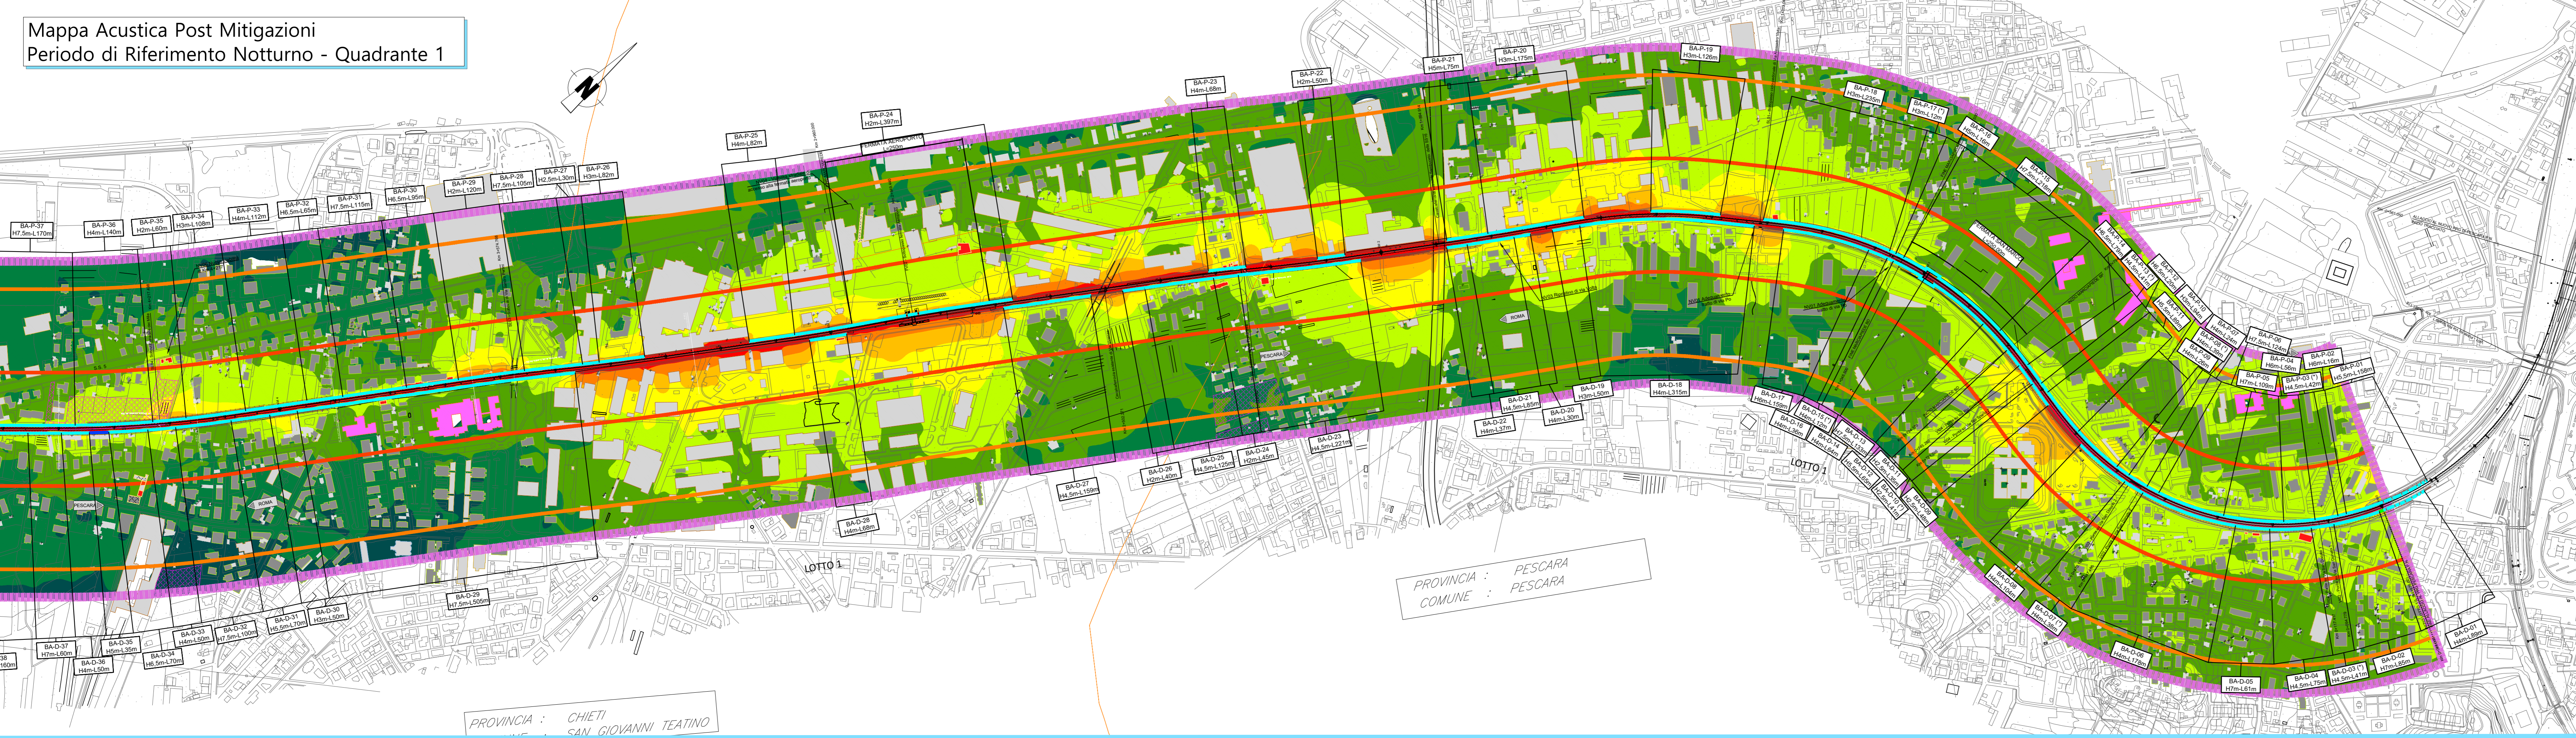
Mappa Acustica Post Mitigazioni
Periodo di Riferimento Notturno - Quadrante 1

N

BA-P-37 H7.5m-L170m
BA-P-36 H4m-L140m
BA-P-35 H2m-L60m
BA-P-34 H3m-L108m
BA-P-33 H4m-L112m
BA-P-32 H6.5m-L65m
BA-P-31 H7.5m-L115m
BA-P-30 H6.5m-L95m
BA-P-29 H2m-L120m
BA-P-28 H7.5m-L105m
BA-P-27 H2.5m-L30m
BA-P-26 H3m-L82m
BA-P-25 H4m-L82m
BA-P-24 H2m-L397m
BA-P-23 H4m-L68m
BA-P-22 H2m-L50m
BA-P-21 H5m-L75m
BA-P-20 H3m-L175m
BA-P-19 H3m-L126m
BA-P-18 H3m-L235m
BA-P-06 H7.5m-L124m
BA-P-04 H6m-L56m
BA-P-02 H6m-L16m
BA-P-01 H5.5m-L158m
BA-P-03 H4.5m-L42m

BA-D-37 H7m-L60m
BA-D-36 H4m-L50m
BA-D-35 H5m-L35m
BA-D-34 H6.5m-L70m
BA-D-33 H4m-L50m
BA-D-32 H7.5m-L100m
BA-D-31 H5.5m-L70m
BA-D-30 H3m-L60m
BA-D-29 H7.5m-L505m
BA-D-28 H4m-L68m
BA-D-27 H4.5m-L159m
BA-D-26 H2m-L40m
BA-D-25 H4.5m-L125m
BA-D-24 H2m-L45m
BA-D-23 H4.5m-L221m
BA-D-22 H4m-L37m
BA-D-21 H4.5m-L85m
BA-D-20 H4m-L30m
BA-D-19 H3m-L50m
BA-D-18 H4m-L315m
BA-D-17 H6m-L56m
BA-D-06 H4m-L178m
BA-D-05 H7m-L61m
BA-D-04 H4.5m-L75m
BA-D-03 (*) H4.5m-L41m
BA-D-02 H7m-L85m
BA-D-01 H4m-L89m

LOTTO 1
LOTTO 1
PESCARA
ROMA
PESCARA
ROMA

PROVINCIA : PESCARA
COMUNE : PESCARA

PROVINCIA : CHIETI
SAN GIOVANNI TEATINO